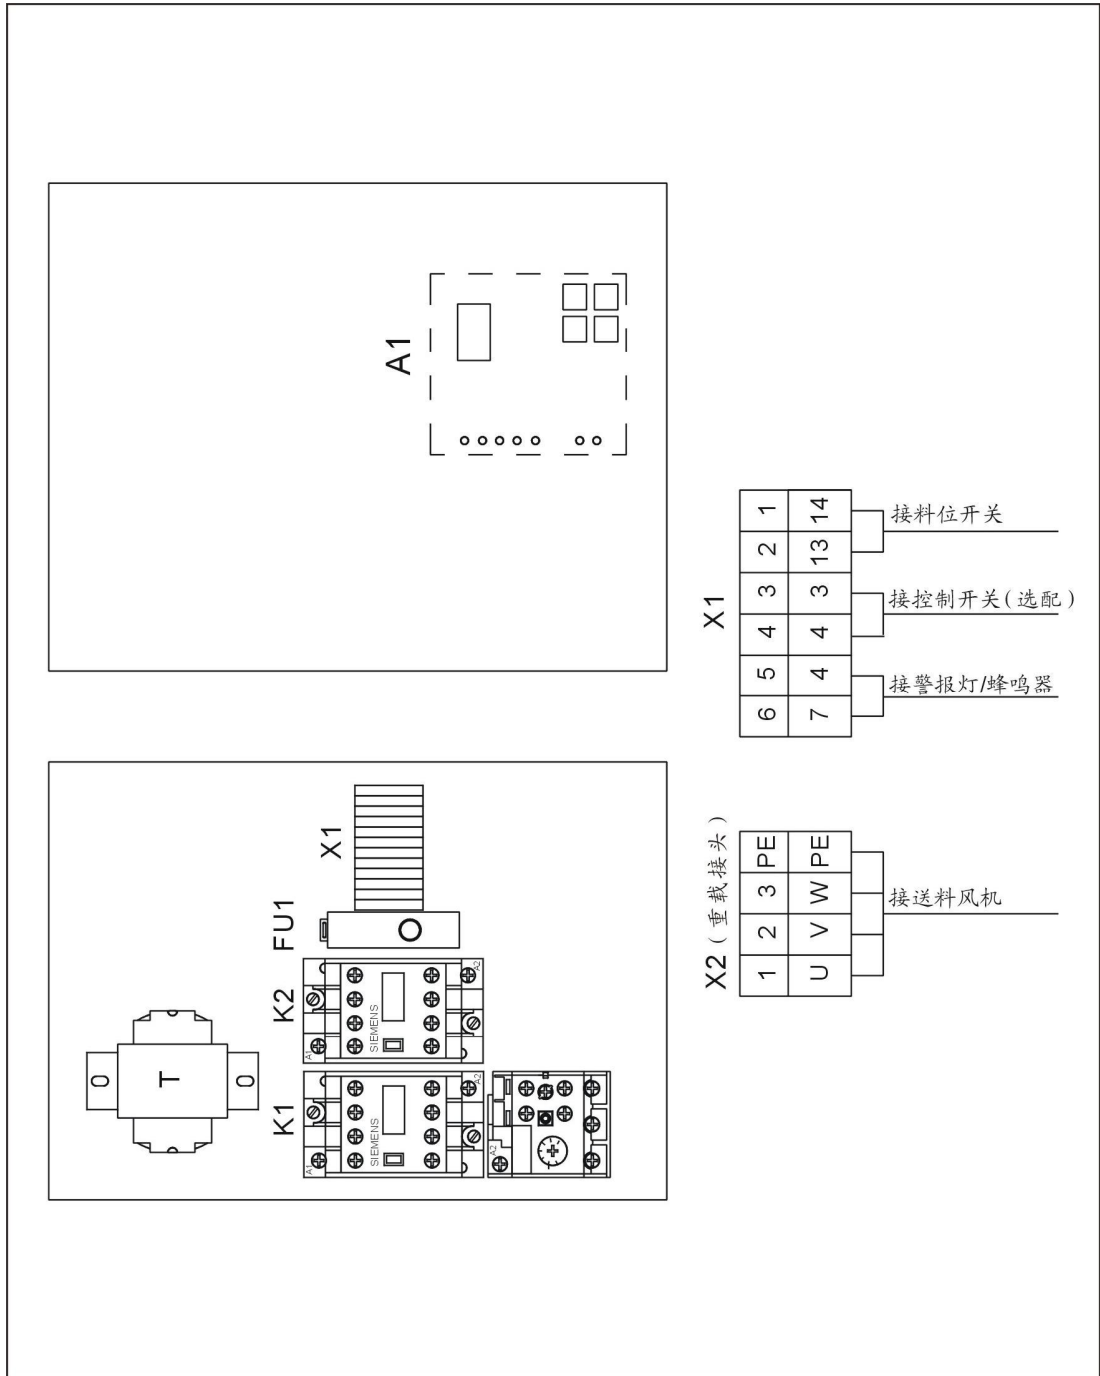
A1

X1

| 1 | 14 |
|---|---|
| 2 | 13 |
| 3 | 3 |
| 4 | 4 |
| 5 | 4 |
| 6 | 7 |

接料位开关

接控制开关(选配)

接警报灯/蜂鸣器

X2(重载接头)

| 1 | U |
|---|---|
| 2 | V |
| 3 | W |
| PE | PE |

接送料风机

X1

FU1

K2

SIEMENS

A1

A2

T

K1

SIEMENS

A1

A2

A2